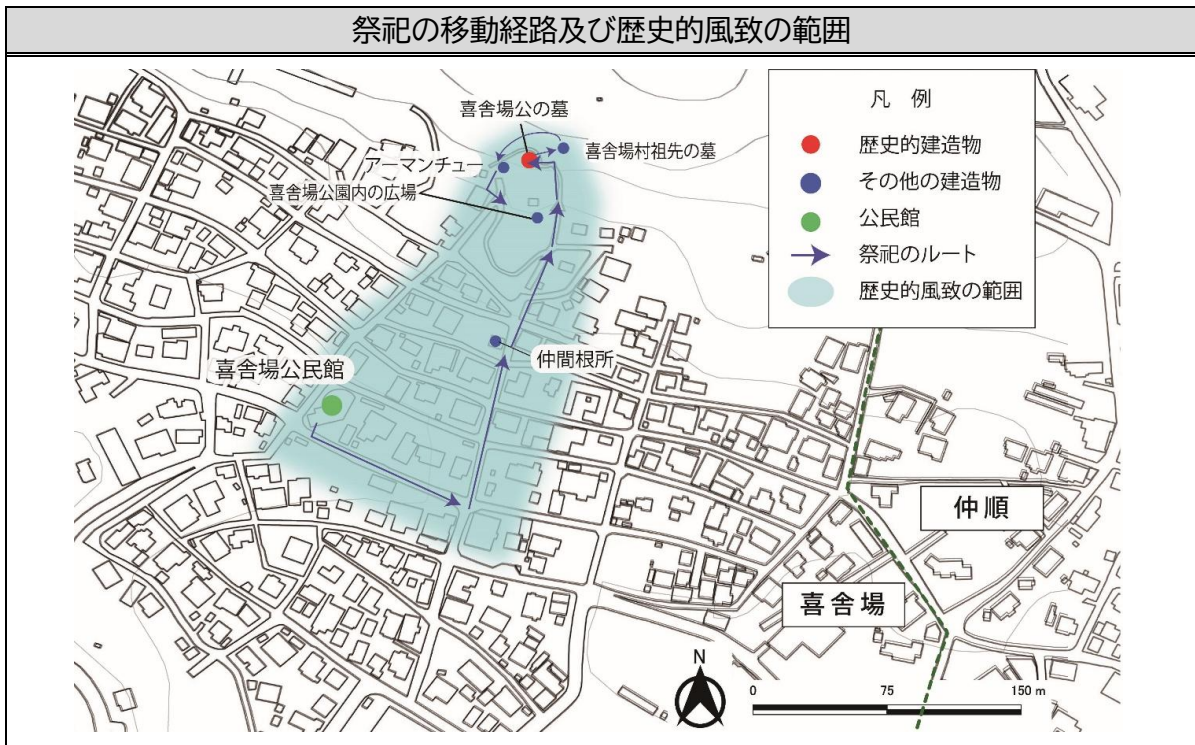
祭祀の移動経路及び歴史的風致の範囲

喜舎場公の墓

喜舎場村祖先の墓

アーマンチュー

喜舎場公園内の広場

仲間根所

喜舎場公民館

凡　例

歴史的建造物

その他の建造物

公民館

祭祀のルート

歴史的風致の範囲

仲順

喜舎場

N

0

75

150 m